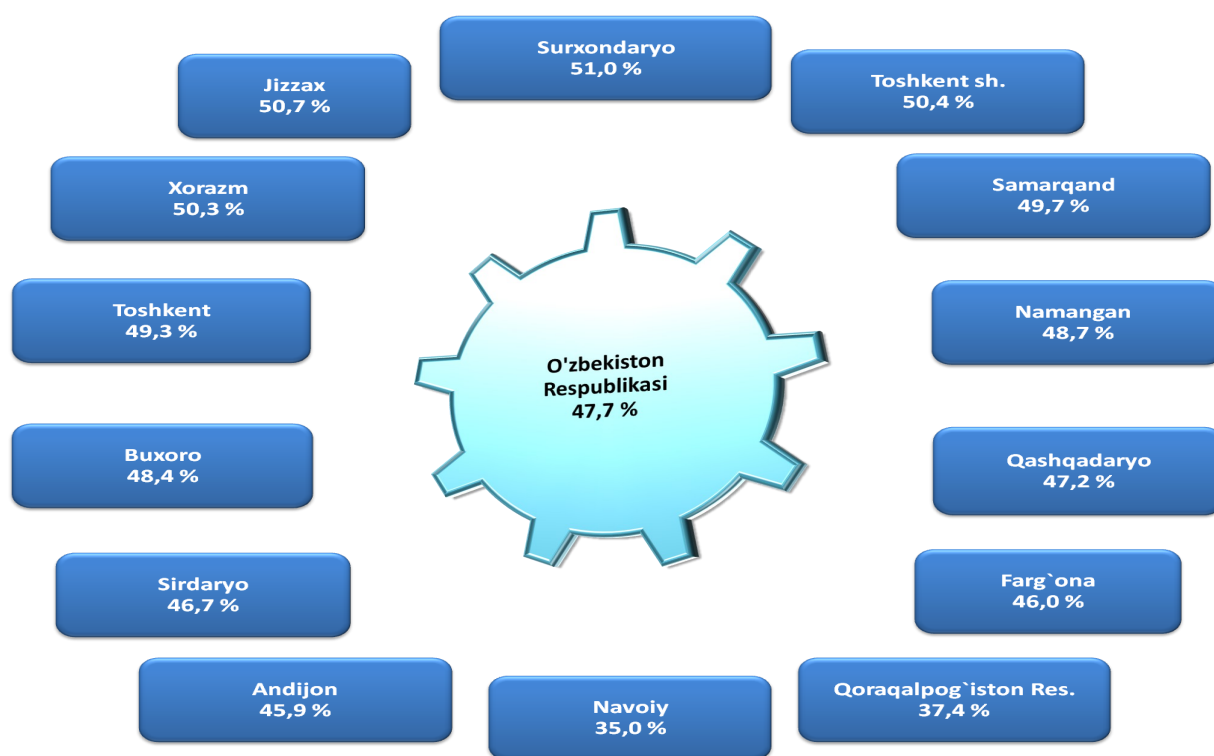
Surxondaryo
51,0 %

Toshkent sh.
50,4 %

Samarqand
49,7 %

Namangan
48,7 %

Qashqadaryo
47,2 %

Farg`ona
46,0 %

Qoraqalpog`iston Res.
37,4 %

Navoiy
35,0 %

Andijon
45,9 %

Sirdaryo
46,7 %

Buxoro
48,4 %

Toshkent
49,3 %

Xorazm
50,3 %

Jizzax
50,7 %

O'zbekiston
Respublikasi
47,7 %